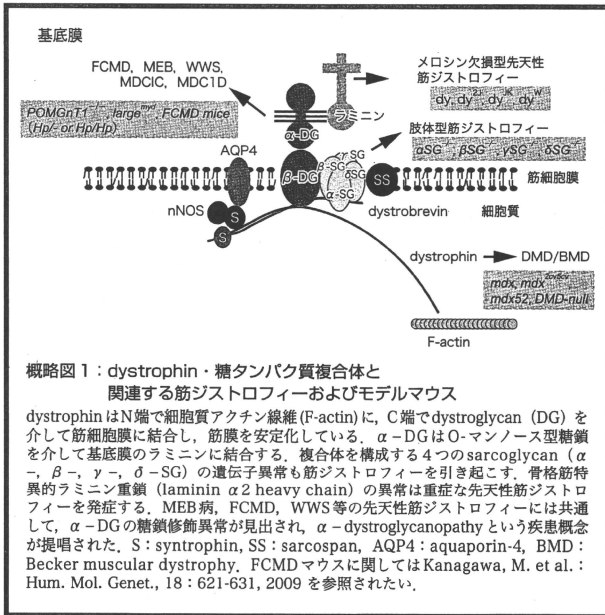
基底膜

FCMD, MEB, WWS, MDCIC, MDC1D

POMGnT1$^{-/-}$, $large^{myd}$, FCMD mice (Hp/- or Hp/Hp)

ラミニン

メロシン欠損型先天性筋ジストロフィー

$dy$, $dy^{2J}$, $dy^{3K}$, $dy^{W}$

α-DG

β-DG

肢体型筋ジストロフィー

αSG, βSG, γSG, δSG

AQP4

γ-SG

β-SG

δSG

α-SG

SS

筋細胞膜

nNOS

S

S

dystrobrevin

細胞質

dystrophin → DMD/BMD

mdx, $mdx^{2cv5cv}$

mdx52, DMD-null

F-actin

概略図1：dystrophin・糖タンパク質複合体と関連する筋ジストロフィーおよびモデルマウス

dystrophinはN端で細胞質アクチン線維（F-actin）に，C端でdystroglycan（DG）を介して筋細胞膜に結合し，筋膜を安定化している．α－DGはO-マンノース型糖鎖を介して基底膜のラミニンに結合する．複合体を構成する4つのsarcoglycan（α－，β－，γ－，δ－SG）の遺伝子異常も筋ジストロフィーを引き起こす．骨格筋特異的ラミニン重鎖（laminin α2 heavy chain）の異常は重症な先天性筋ジストロフィーを発症する．MEB病，FCMD，WWS等の先天性筋ジストロフィーには共通して，α－DGの糖鎖修飾異常が見出され，α－dystroglycanopathyという疾患概念が提唱された．S：syntrophin，SS：sarcospan，AQP4：aquaporin-4，BMD：Becker muscular dystrophy．FCMDマウスに関してはKanagawa, M. et al.：Hum. Mol. Genet., 18：621-631, 2009を参照されたい．